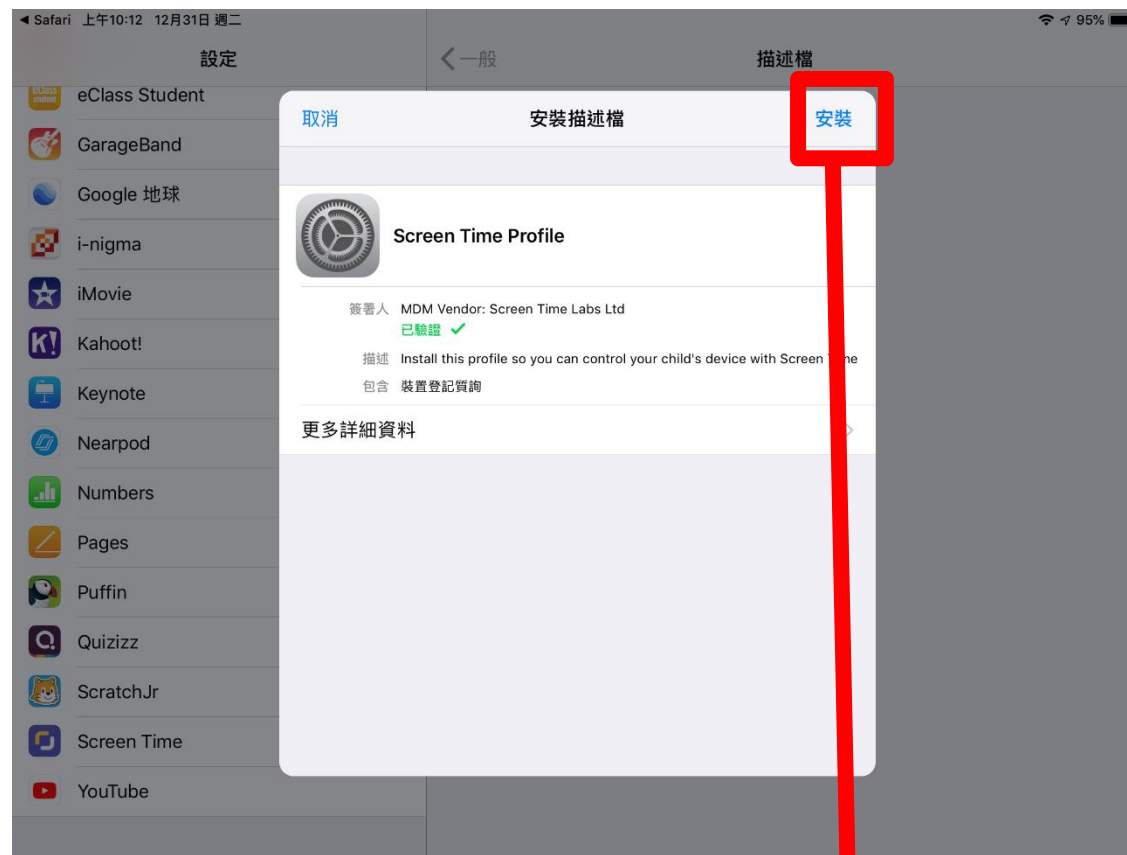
◀ Safari 上午10:12 12月31日 週二
95%

設定

< 一般
描述檔

eClass Student
GarageBand
Google 地球
i-nigma
iMovie
Kahoot!
Keynote
Nearpod
Numbers
Pages
Puffin
Quizizz
ScratchJr
Screen Time
YouTube

取消
安裝描述檔
安裝

Screen Time Profile

簽署人 MDM Vendor: Screen Time Labs Ltd
已驗證 ✓
描述 Install this profile so you can control your child's device with Screen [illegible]me
包含 裝置登記質詢

更多詳細資料